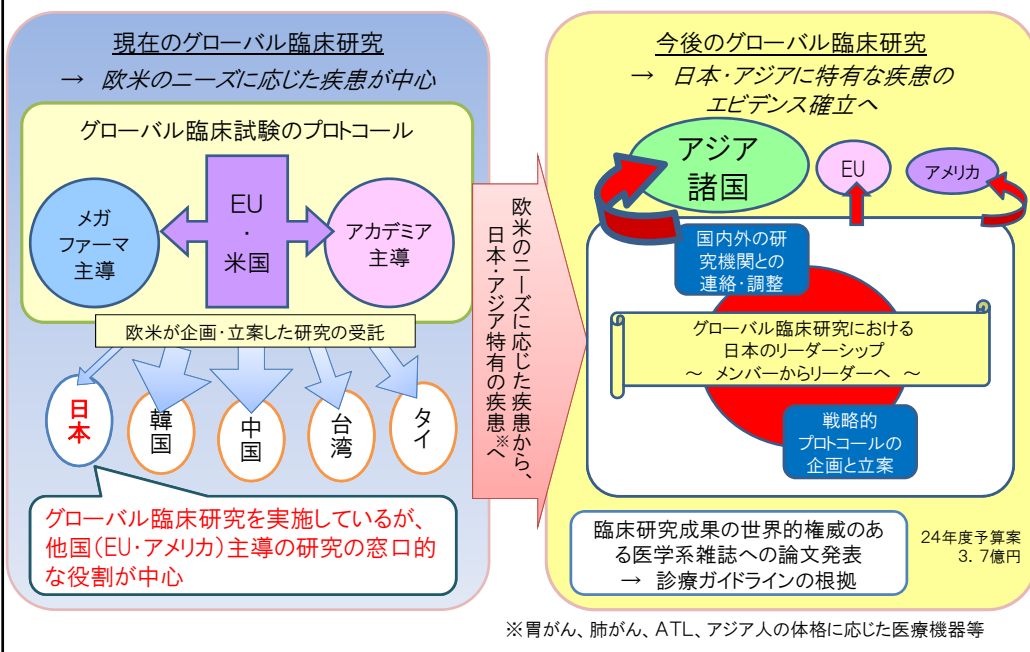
現在のグローバル臨床研究
→ 欧米のニーズに応じた疾患が中心

グローバル臨床試験のプロトコール

メガファーマ主導

EU・米国

アカデミア主導

欧米が企画・立案した研究の受託

日本

韓国

中国

台湾

タイ

グローバル臨床研究を実施しているが、他国(EU・アメリカ)主導の研究の窓口的な役割が中心

欧米のニーズに応じた疾患から、日本・アジア特有の疾患※へ

今後のグローバル臨床研究
→ 日本・アジアに特有な疾患のエビデンス確立へ

アジア諸国

EU

アメリカ

国内外の研究機関との連絡・調整

グローバル臨床研究における日本のリーダーシップ
〜 メンバーからリーダーへ 〜

戦略的プロトコールの企画と立案

臨床研究成果の世界的権威のある医学系雑誌への論文発表
→ 診療ガイドラインの根拠

24年度予算案
3. 7億円

※胃がん、肺がん、ATL、アジア人の体格に応じた医療機器等